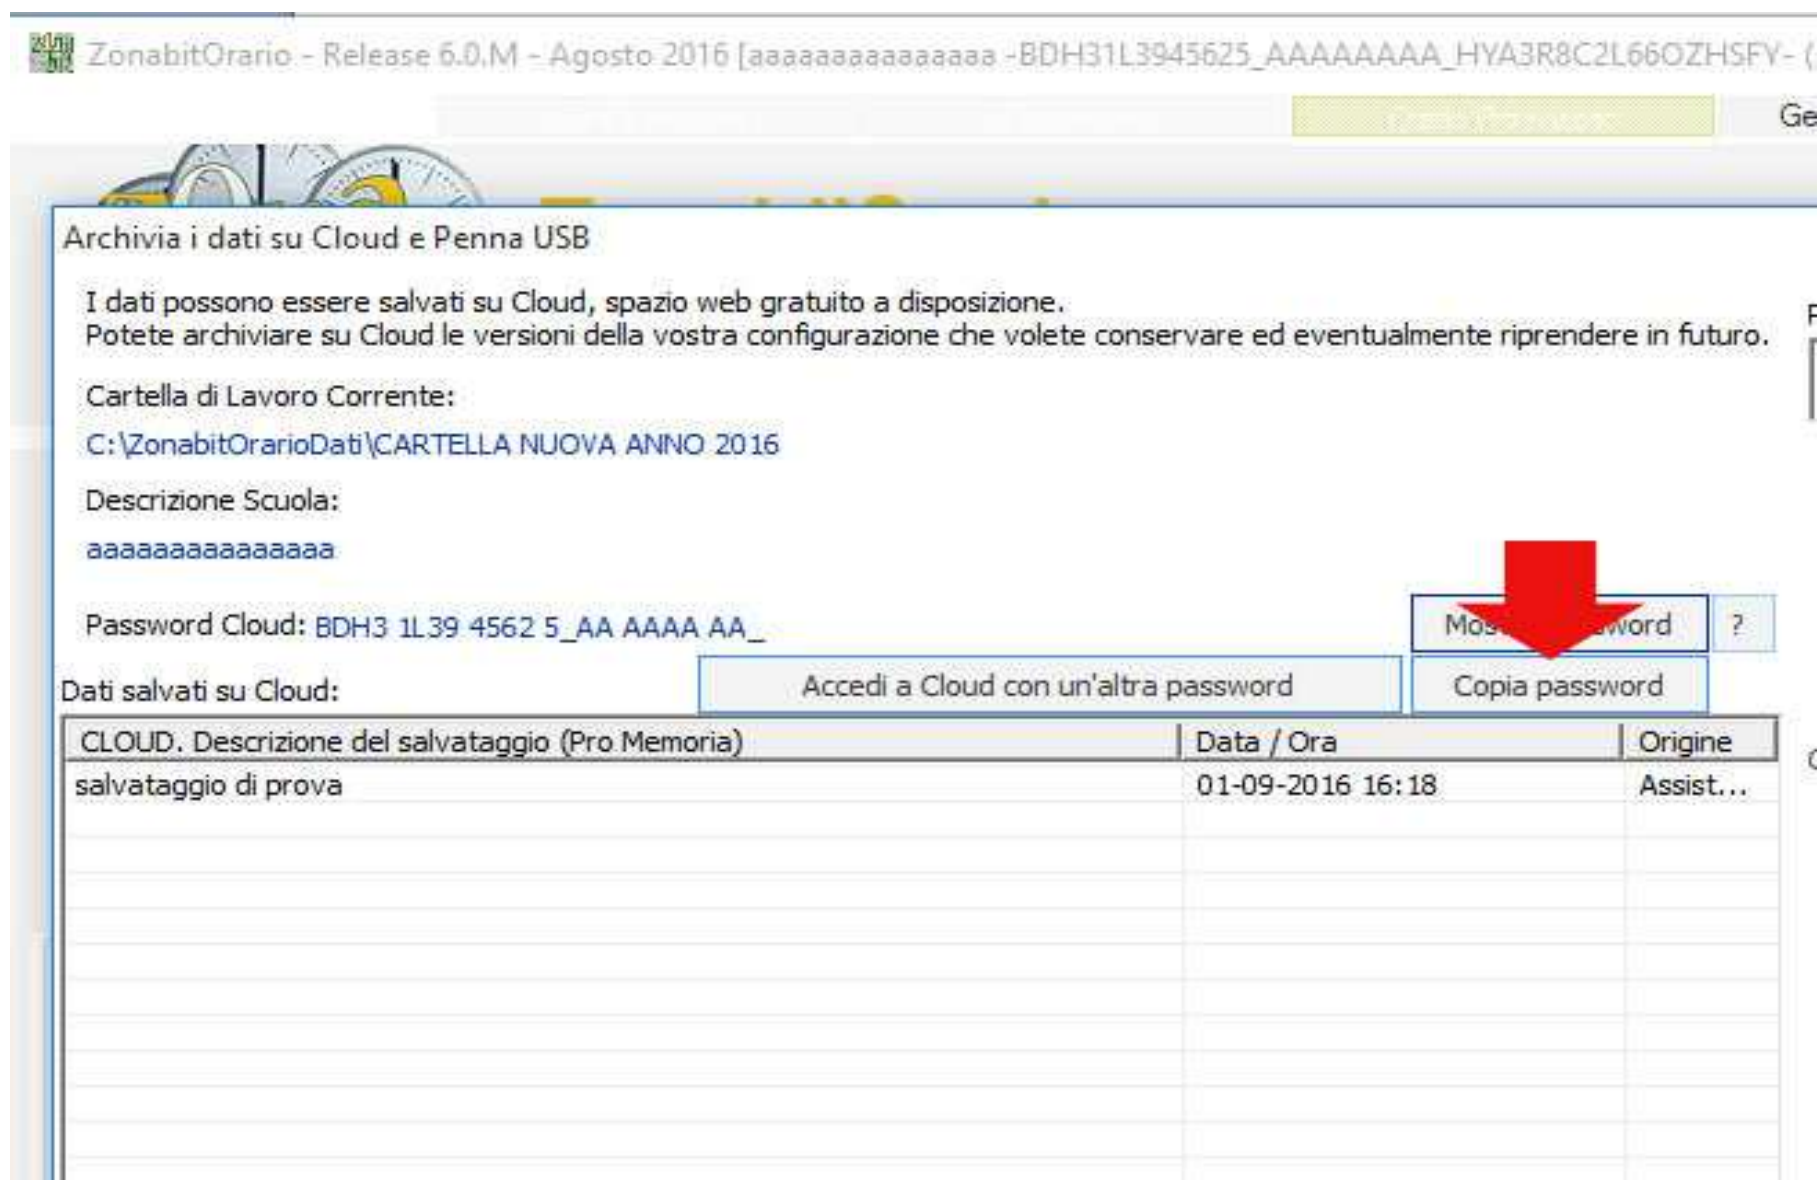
ZonabitOrario - Release 6.0.M - Agosto 2016 [aaaaaaaaaaaaaaa -BDH31L3945625_AAAAAAAA_HYA3R8C2L66OZHSFY- (

Ge

Archivia i dati su Cloud e Penna USB

I dati possono essere salvati su Cloud, spazio web gratuito a disposizione.
Potete archiviare su Cloud le versioni della vostra configurazione che volete conservare ed eventualmente riprendere in futuro.

Cartella di Lavoro Corrente:

C:\ZonabitOrarioDati\CARTELLA NUOVA ANNO 2016

Descrizione Scuola:

aaaaaaaaaaaaaaa

Password Cloud: BDH3 1L39 4562 5_AA AAAA AA_

Mos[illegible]word

?

Dati salvati su Cloud:

Accedi a Cloud con un'altra password

Copia password

| CLOUD. Descrizione del salvataggio (Pro Memoria) | Data / Ora | Origine |
|---|---|---|
| salvataggio di prova | 01-09-2016 16:18 | Assist... |